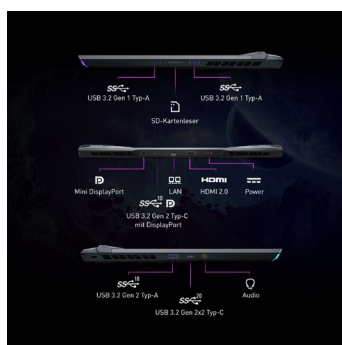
SS USB 3.2 Gen 1 Typ-A

SS USB 3.2 Gen 1 Typ-A

SD-Kartenleser

Mini DisplayPort

LAN

HDMI

HDMI 2.0

Power

SS 10

USB 3.2 Gen 2 Typ-C mit DisplayPort

SS 10

USB 3.2 Gen 2 Typ-A

SS 20

USB 3.2 Gen 2x2 Typ-C

Audio